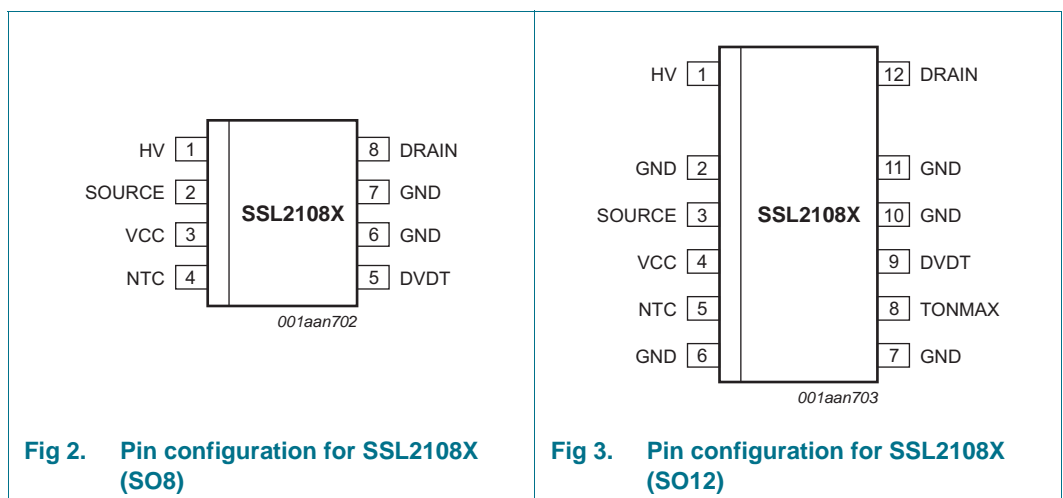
HV 1
SOURCE 2
VCC 3
NTC 4
SSL2108X
8 DRAIN
7 GND
6 GND
5 DVDT
001aan702

Fig 2. Pin configuration for SSL2108X (SO8)

HV 1
GND 2
SOURCE 3
VCC 4
NTC 5
GND 6
SSL2108X
12 DRAIN
11 GND
10 GND
9 DVDT
8 TONMAX
7 GND
001aan703

Fig 3. Pin configuration for SSL2108X (SO12)